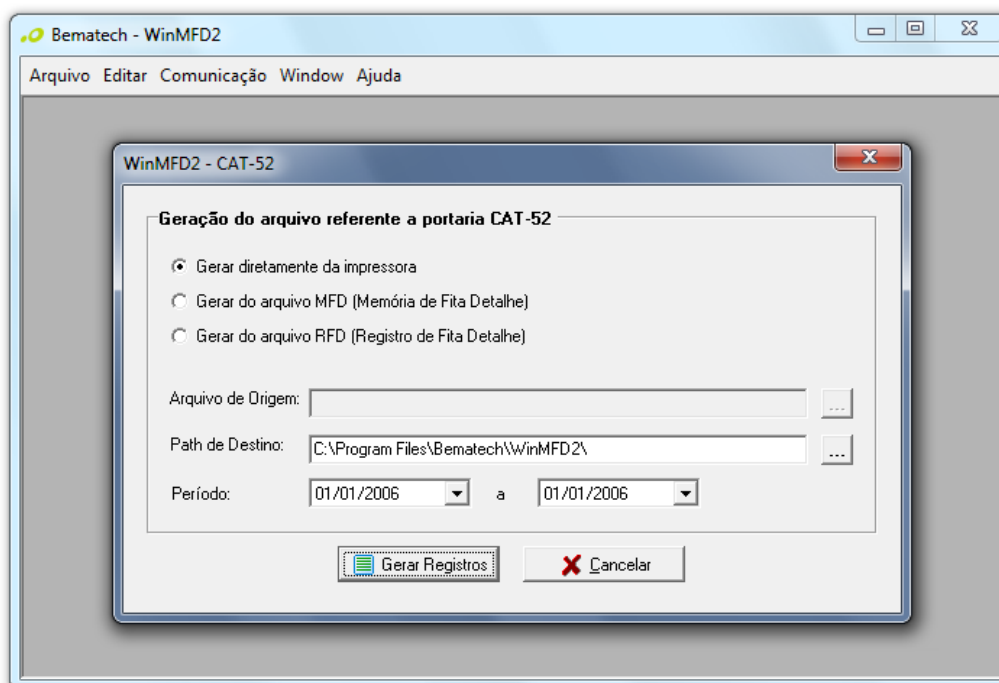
Bematech - WinMFD2

Arquivo Editar Comunicação Window Ajuda

WinMFD2 - CAT-52

Geração do arquivo referente a portaria CAT-52

Gerar diretamente da impressora

Gerar do arquivo MFD (Memória de Fita Detalhe)

Gerar do arquivo RFD (Registro de Fita Detalhe)

Arquivo de Origem: ...

Path de Destino: C:\Program Files\Bematech\WinMFD2\ ...

Período: 01/01/2006 a 01/01/2006

Gerar Registros

Cancelar